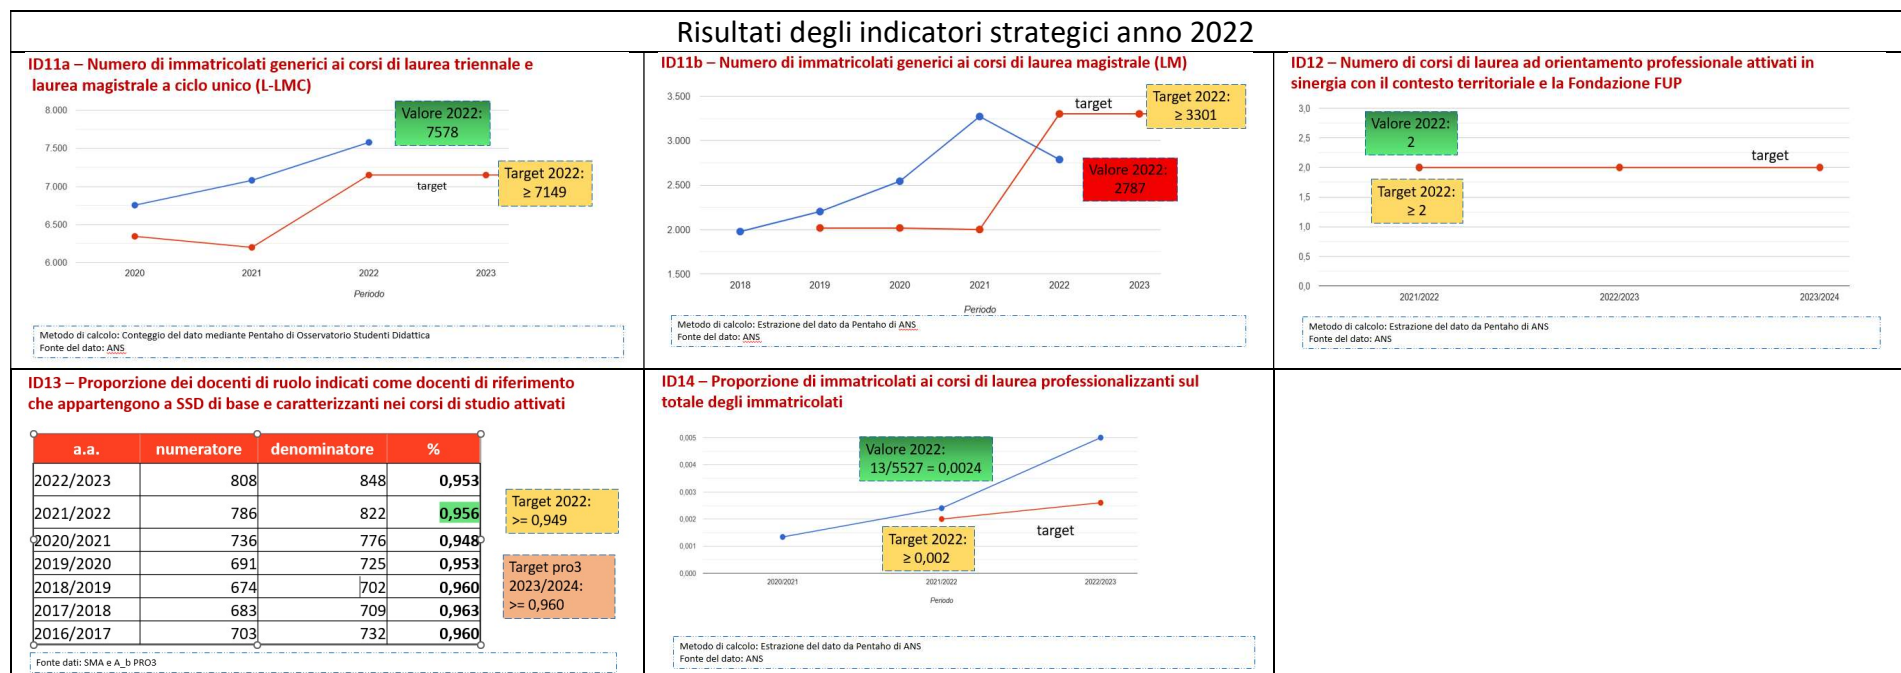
Risultati degli indicatori strategici anno 2022

ID11a – Numero di immatricolati generici ai corsi di laurea triennale e laurea magistrale a ciclo unico (L-LMC)

8.000
7.500
7.000
6.500
6.000
2020 2021 2022 2023
Periodo

Valore 2022: 7578

Target 2022: ≥ 7149

target

Metodo di calcolo: Conteggio del dato mediante Pentaho di Osservatorio Studenti Didattica
Fonte del dato: ANS

ID11b – Numero di immatricolati generici ai corsi di laurea magistrale (LM)

3.500
3.000
2.500
2.000
1.500
2018 2019 2020 2021 2022 2023
Periodo

target

Target 2022: ≥ 3301

Valore 2022: 2787

Metodo di calcolo: Estrazione del dato da Pentaho di ANS
Fonte del dato: ANS

ID12 – Numero di corsi di laurea ad orientamento professionale attivati in sinergia con il contesto territoriale e la Fondazione FUP

3,0
2,5
2,0
1,5
1,0
0,5
0,0
2021/2022 2022/2023 2023/2024

Valore 2022: 2

target

Target 2022: ≥ 2

Metodo di calcolo: Estrazione del dato da Pentaho di ANS
Fonte del dato: ANS

ID13 – Proporzione dei docenti di ruolo indicati come docenti di riferimento che appartengono a SSD di base e caratterizzanti nei corsi di studio attivati

| a.a. | numeratore | denominatore | % |
|---|---|---|---|
| 2022/2023 | 808 | 848 | 0,953 |
| 2021/2022 | 786 | 822 | 0,956 |
| 2020/2021 | 736 | 776 | 0,948 |
| 2019/2020 | 691 | 725 | 0,953 |
| 2018/2019 | 674 | 702 | 0,960 |
| 2017/2018 | 683 | 709 | 0,963 |
| 2016/2017 | 703 | 732 | 0,960 |

Target 2022: >= 0,949

Target pro3 2023/2024: >= 0,960

Fonte dati: SMA e A_b PRO3

ID14 – Proporzione di immatricolati ai corsi di laurea professionalizzanti sul totale degli immatricolati

0,005
0,004
0,003
0,002
0,001
0,000
2020/2021 2021/2022 2022/2023
Periodo

Valore 2022: 13/5527 = 0,0024

Target 2022: ≥ 0,002

target

Metodo di calcolo: Estrazione del dato da Pentaho di ANS
Fonte del dato: ANS